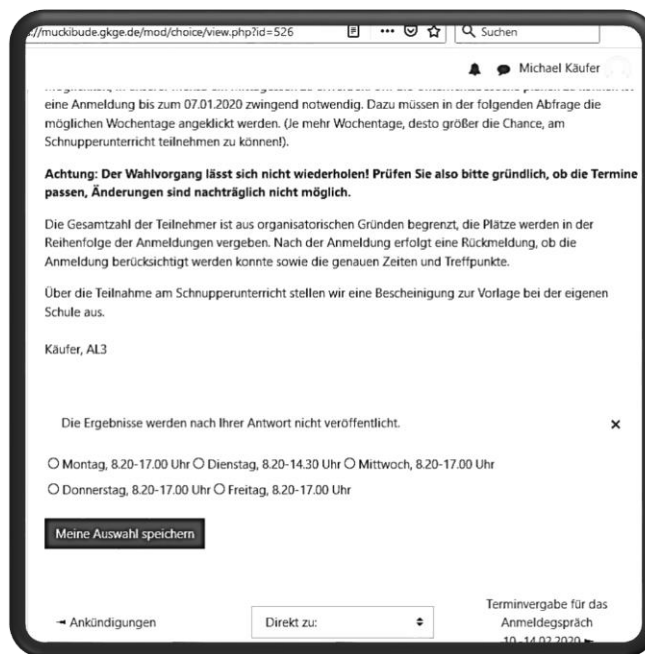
://muckibude.gkge.de/mod/choice/view.php?id=526

Suchen

Michael Käufer

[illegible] eine Anmeldung bis zum 07.01.2020 zwingend notwendig. Dazu müssen in der folgenden Abfrage die möglichen Wochentage angeklickt werden. (Je mehr Wochentage, desto größer die Chance, am Schnupperunterricht teilnehmen zu können!).

**Achtung: Der Wahlvorgang lässt sich nicht wiederholen! Prüfen Sie also bitte gründlich, ob die Termine passen, Änderungen sind nachträglich nicht möglich.**

Die Gesamtzahl der Teilnehmer ist aus organisatorischen Gründen begrenzt, die Plätze werden in der Reihenfolge der Anmeldungen vergeben. Nach der Anmeldung erfolgt eine Rückmeldung, ob die Anmeldung berücksichtigt werden konnte sowie die genauen Zeiten und Treffpunkte.

Über die Teilnahme am Schnupperunterricht stellen wir eine Bescheinigung zur Vorlage bei der eigenen Schule aus.

Käufer, AL3

Die Ergebnisse werden nach Ihrer Antwort nicht veröffentlicht.

×

○ Montag, 8.20-17.00 Uhr ○ Dienstag, 8.20-14.30 Uhr ○ Mittwoch, 8.20-17.00 Uhr
○ Donnerstag, 8.20-17.00 Uhr ○ Freitag, 8.20-17.00 Uhr

Meine Auswahl speichern

◄ Ankündigungen

Direkt zu:

Terminvergabe für das Anmeldegspräch 10.-14.02.2020 ►